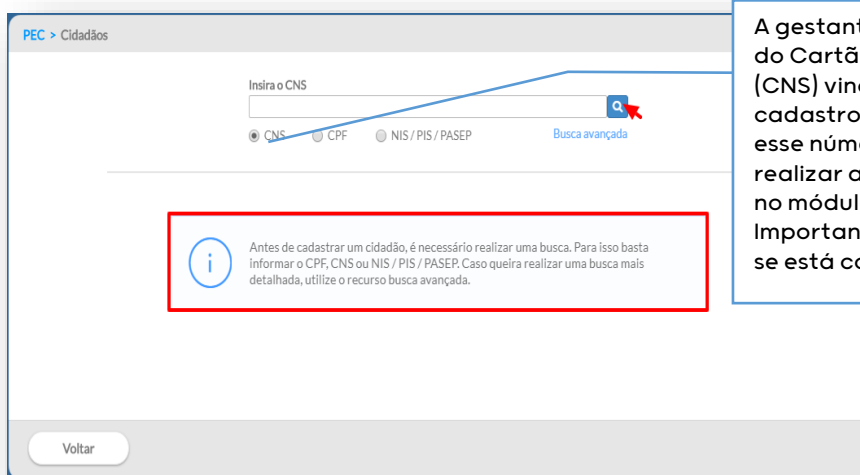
PEC > Cidadãos

Insira o CNS

CNS CPF NIS / PIS / PASEP

Busca avançada

Antes de cadastrar um cidadão, é necessário realizar uma busca. Para isso basta informar o CPF, CNS ou NIS / PIS / PASEP. Caso queira realizar uma busca mais detalhada, utilize o recurso busca avançada.

Voltar

A gestant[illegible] do Cartã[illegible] (CNS) vin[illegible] cadastro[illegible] esse núm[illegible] realizar a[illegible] no módul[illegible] Importan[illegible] se está c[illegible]